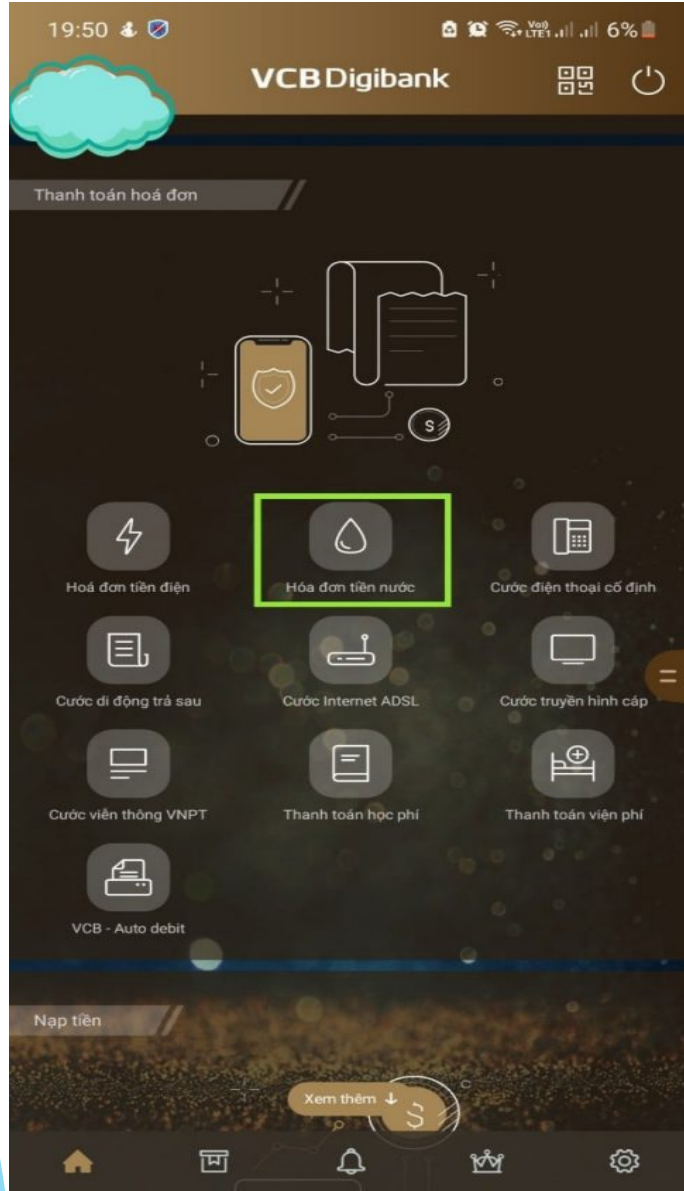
19:50

6%

VCB Digibank

Thanh toán hoá đơn

S

Hoá đơn tiền điện

Hóa đơn tiền nước

Cước điện thoại cố định

Cước di động trả sau

Cước Internet ADSL

Cước truyền hình cáp

Cước viễn thông VNPT

Thanh toán học phí

Thanh toán viện phí

VCB - Auto debit

Nạp tiền

Xem thêm